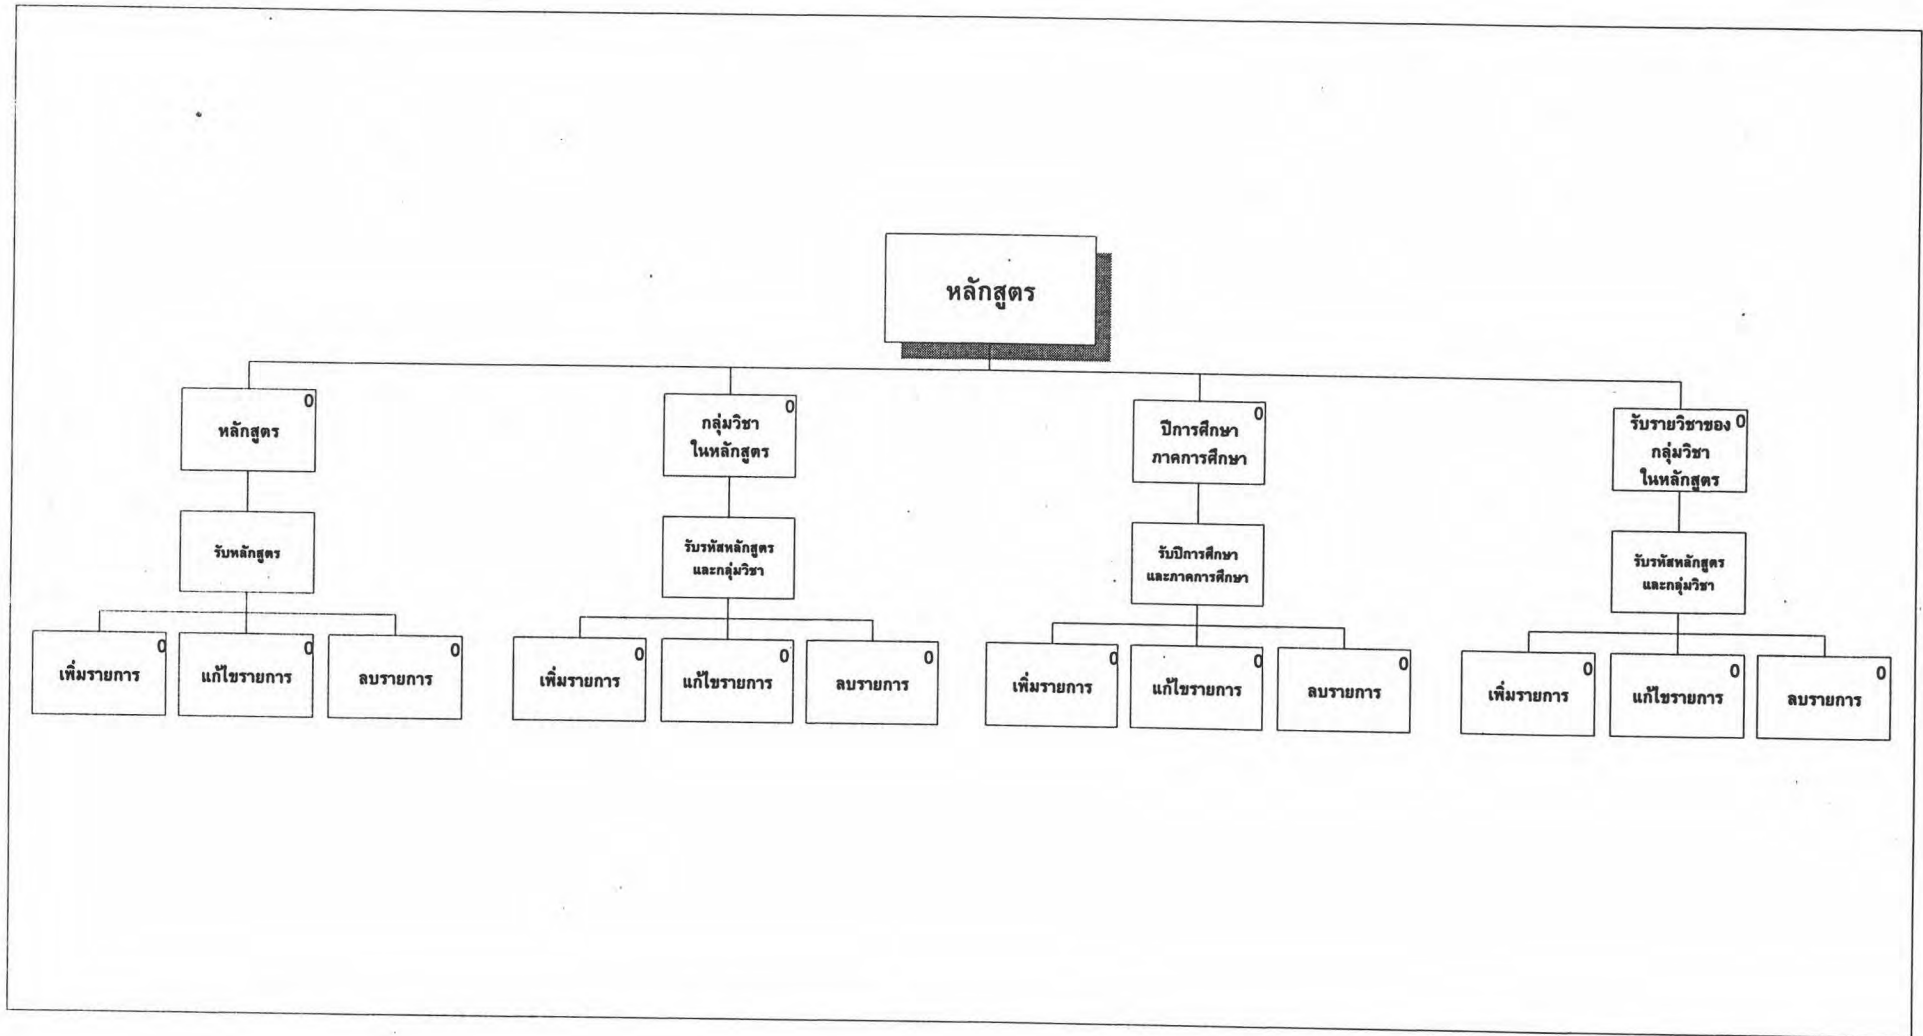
หลักสูตร

หลักสูตร 0

รับหลักสูตร

เพิ่มรายการ 0

แก้ไขรายการ 0

ลบรายการ 0

กลุ่มวิชา ในหลักสูตร 0

รับรหัสหลักสูตร และกลุ่มวิชา

เพิ่มรายการ 0

แก้ไขรายการ 0

ลบรายการ 0

ปีการศึกษา ภาคการศึกษา 0

รับปีการศึกษา และภาคการศึกษา

เพิ่มรายการ 0

แก้ไขรายการ 0

ลบรายการ 0

รับรายวิชาของ กลุ่มวิชา ในหลักสูตร 0

รับรหัสหลักสูตร และกลุ่มวิชา

เพิ่มรายการ 0

แก้ไขรายการ 0

ลบรายการ 0